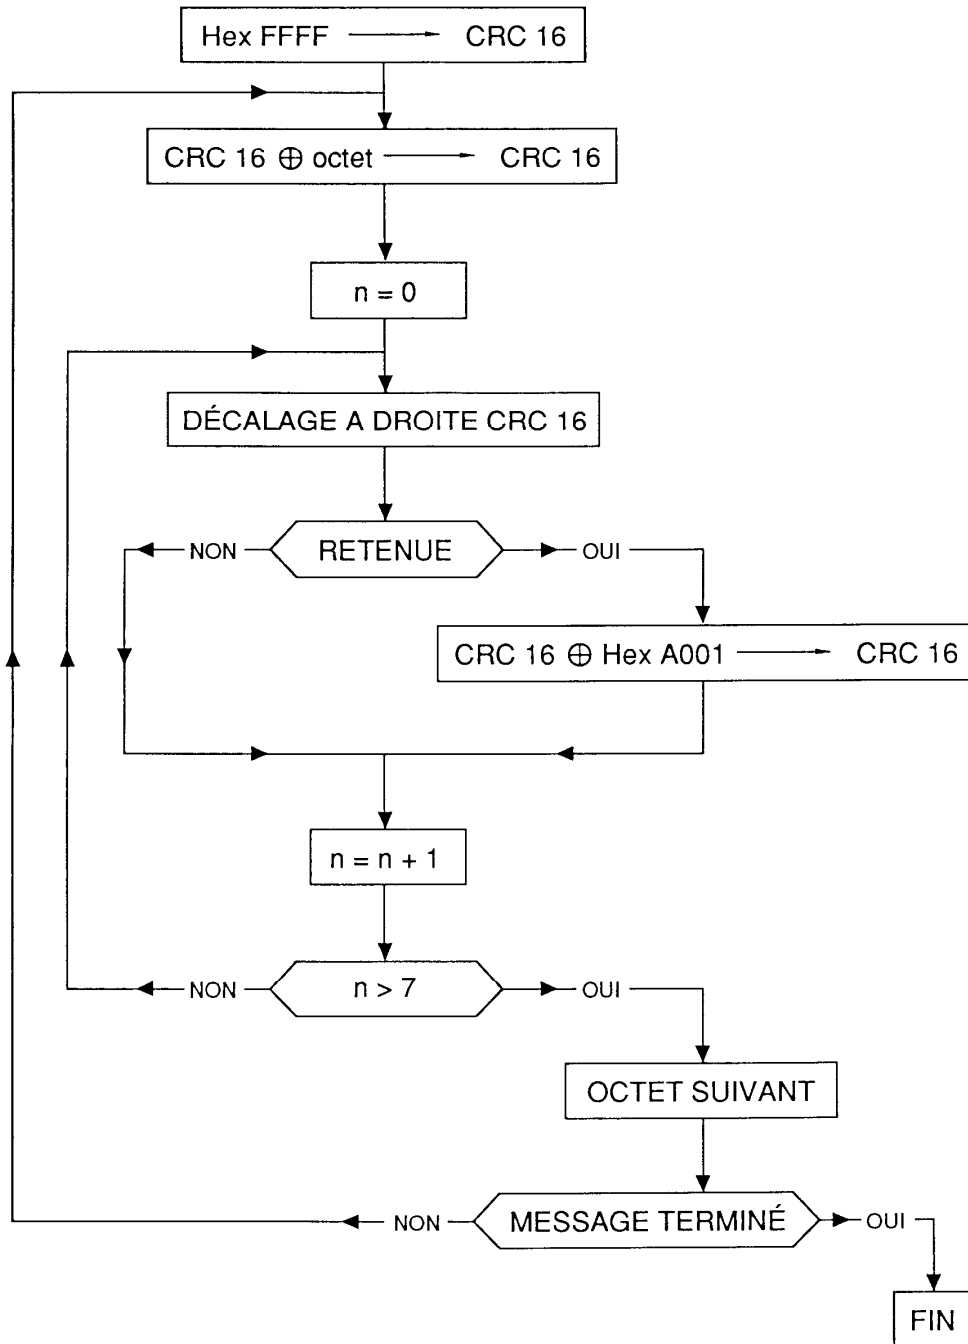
Hex FFFF $\longrightarrow$ CRC 16

CRC 16 $\oplus$ octet $\longrightarrow$ CRC 16

n = 0

DÉCALAGE A DROITE CRC 16

NON

RETENUE

OUI

CRC 16 $\oplus$ Hex A001 $\longrightarrow$ CRC 16

n = n + 1

NON

n > 7

OUI

OCTET SUIVANT

NON

MESSAGE TERMINÉ

OUI

FIN